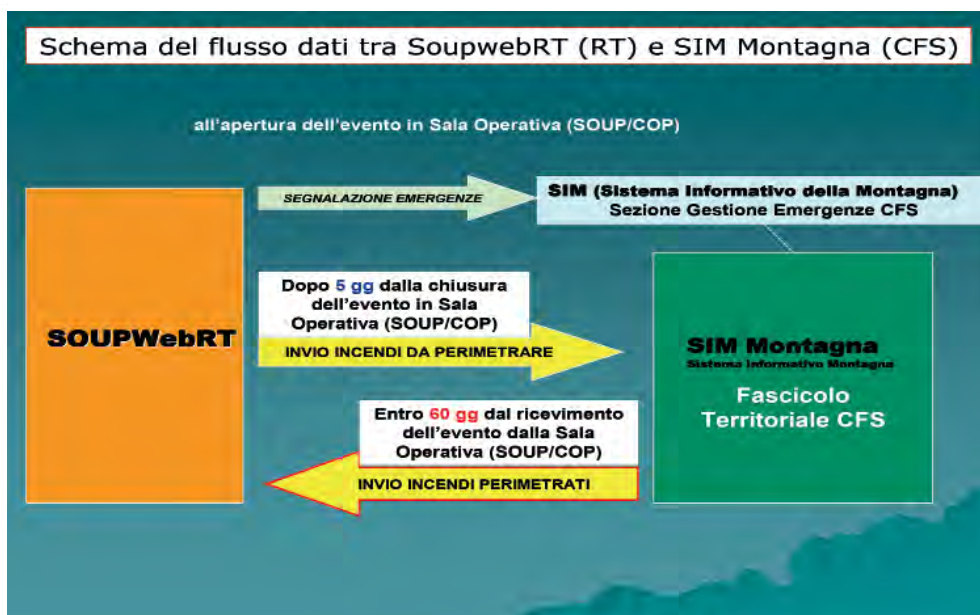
Schema del flusso dati tra SoupwebRT (RT) e SIM Montagna (CFS)

all'apertura dell'evento in Sala Operativa (SOUP/COP)

SEGNALAZIONE EMERGENZE

SIM (Sistema Informativo della Montagna) Sezione Gestione Emergenze CFS

SOUPWebRT

Dopo 5 gg dalla chiusura dell'evento in Sala Operativa (SOUP/COP)

INVIO INCENDI DA PERIMETRARE

SIM Montagna
Sistema Informativo Montagna

Fascicolo Territoriale CFS

Entro 60 gg dal ricevimento dell'evento dalla Sala Operativa (SOUP/COP)

INVIO INCENDI PERIMETRATI